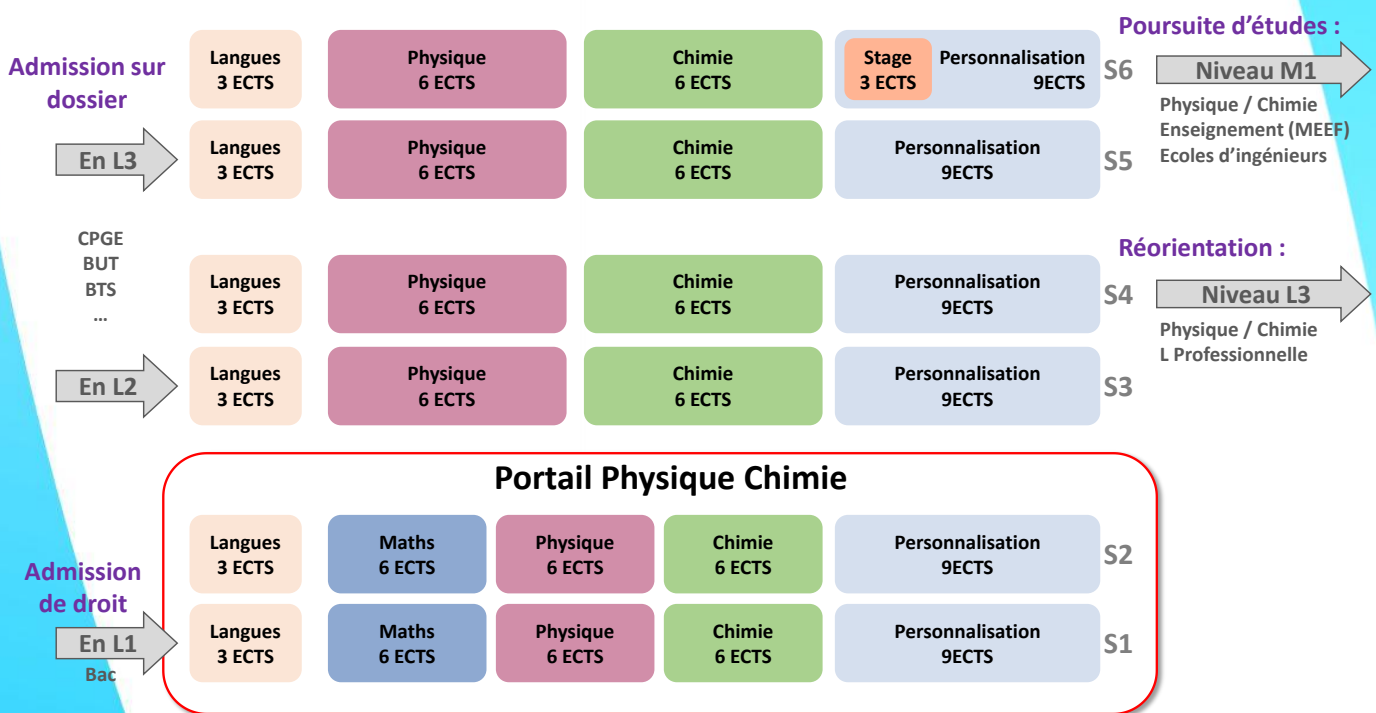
Admission sur dossier

Langues 3 ECTS | Physique 6 ECTS | Chimie 6 ECTS | Stage 3 ECTS | Personnalisation 9ECTS | S6

Poursuite d'études :

Niveau M1

Physique / Chimie
Enseignement (MEEF)
Ecoles d'ingénieurs

En L3

Langues 3 ECTS | Physique 6 ECTS | Chimie 6 ECTS | Personnalisation 9ECTS | S5

CPGE
BUT
BTS
…

Réorientation :

Langues 3 ECTS | Physique 6 ECTS | Chimie 6 ECTS | Personnalisation 9ECTS | S4

Niveau L3

Physique / Chimie
L Professionnelle

En L2

Langues 3 ECTS | Physique 6 ECTS | Chimie 6 ECTS | Personnalisation 9ECTS | S3

Portail Physique Chimie

Langues 3 ECTS | Maths 6 ECTS | Physique 6 ECTS | Chimie 6 ECTS | Personnalisation 9ECTS | S2

Admission de droit

En L1
Bac

Langues 3 ECTS | Maths 6 ECTS | Physique 6 ECTS | Chimie 6 ECTS | Personnalisation 9ECTS | S1